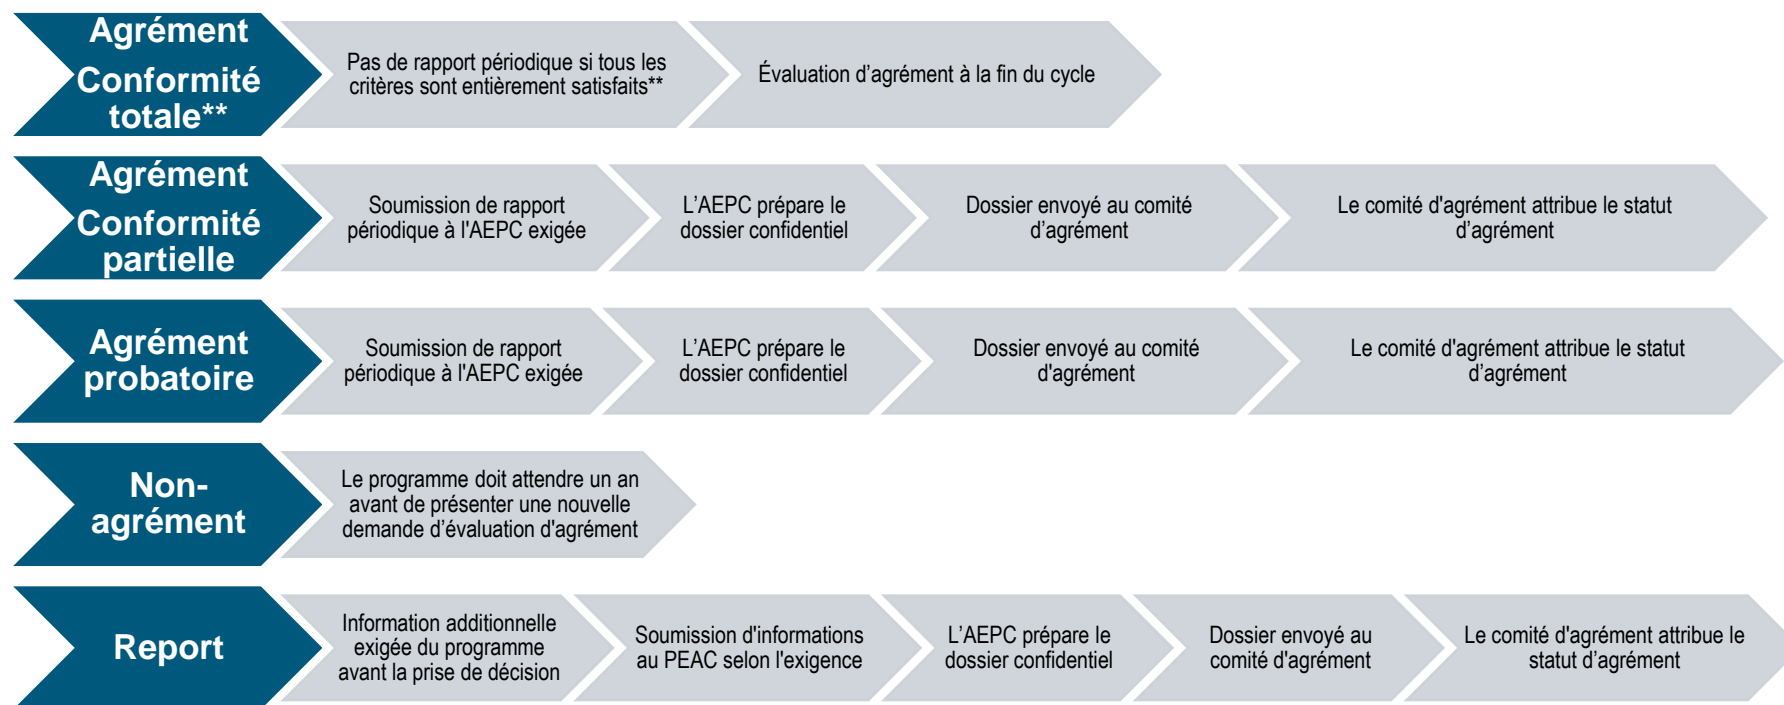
Agrément Conformité totale**

Pas de rapport périodique si tous les critères sont entièrement satisfaits**

Évaluation d’agrément à la fin du cycle

Agrément Conformité partielle

Soumission de rapport périodique à l'AEPC exigée

L’AEPC prépare le dossier confidentiel

Dossier envoyé au comité d’agrément

Le comité d'agrément attribue le statut d’agrément

Agrément probatoire

Soumission de rapport périodique à l'AEPC exigée

L’AEPC prépare le dossier confidentiel

Dossier envoyé au comité d'agrément

Le comité d'agrément attribue le statut d’agrément

Non-agrément

Le programme doit attendre un an avant de présenter une nouvelle demande d’évaluation d'agrément

Report

Information additionnelle exigée du programme avant la prise de décision

Soumission d'informations au PEAC selon l'exigence

L’AEPC prépare le dossier confidentiel

Dossier envoyé au comité d'agrément

Le comité d'agrément attribue le statut d’agrément